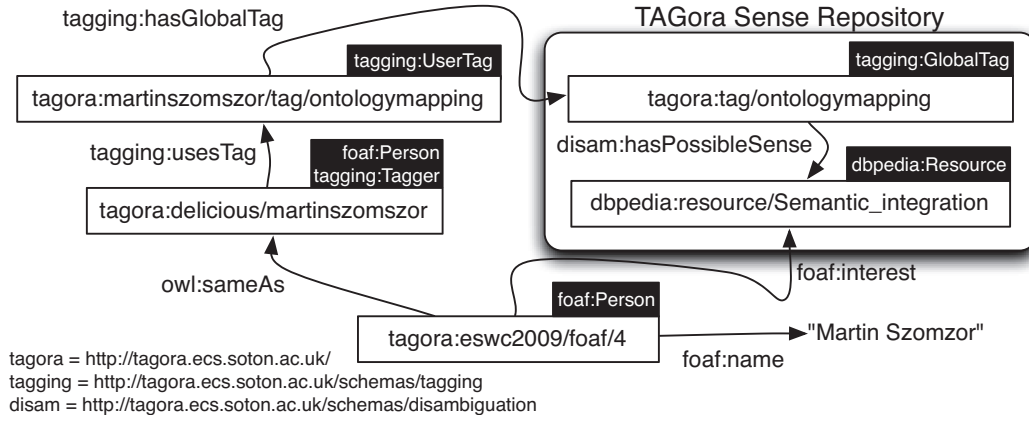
tagging:hasGlobalTag

TAGora Sense Repository

tagging:UserTag

tagora:martinszomszor/tag/ontologymapping

tagging:GlobalTag

tagora:tag/ontologymapping

disam:hasPossibleSense

tagging:usesTag

foaf:Person
tagging:Tagger

dbpedia:Resource

tagora:delicious/martinszomszor

dbpedia:resource/Semantic_integration

owl:sameAs

foaf:interest

foaf:Person

tagora:eswc2009/foaf/4

"Martin Szomzor"

foaf:name

tagora = http://tagora.ecs.soton.ac.uk/
tagging = http://tagora.ecs.soton.ac.uk/schemas/tagging
disam = http://tagora.ecs.soton.ac.uk/schemas/disambiguation